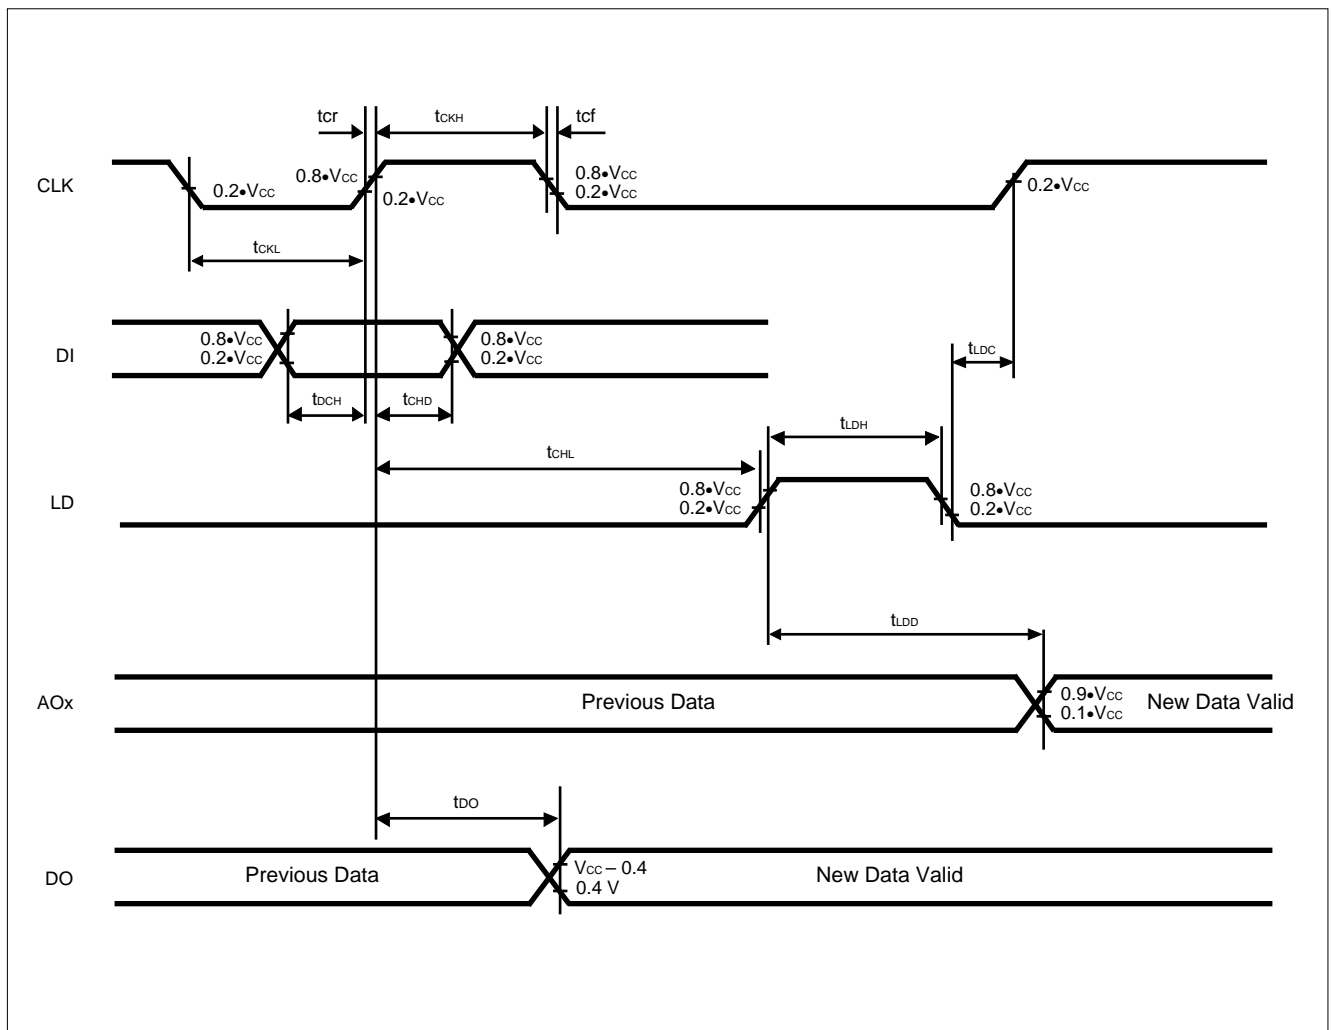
tcr

$t_{CKH}$

tcf

CLK

0.2•$V_{CC}$

0.8•$V_{CC}$

0.2•$V_{CC}$

0.8•$V_{CC}$
0.2•$V_{CC}$

0.2•$V_{CC}$

$t_{CKL}$

DI

0.8•$V_{CC}$
0.2•$V_{CC}$

0.8•$V_{CC}$
0.2•$V_{CC}$

$t_{LDC}$

$t_{DCH}$

$t_{CHD}$

$t_{LDH}$

$t_{CHL}$

LD

0.8•$V_{CC}$
0.2•$V_{CC}$

0.8•$V_{CC}$
0.2•$V_{CC}$

$t_{LDD}$

AOx

Previous Data

0.9•$V_{CC}$
0.1•$V_{CC}$

New Data Valid

$t_{DO}$

DO

Previous Data

$V_{CC}$ – 0.4
0.4 V

New Data Valid